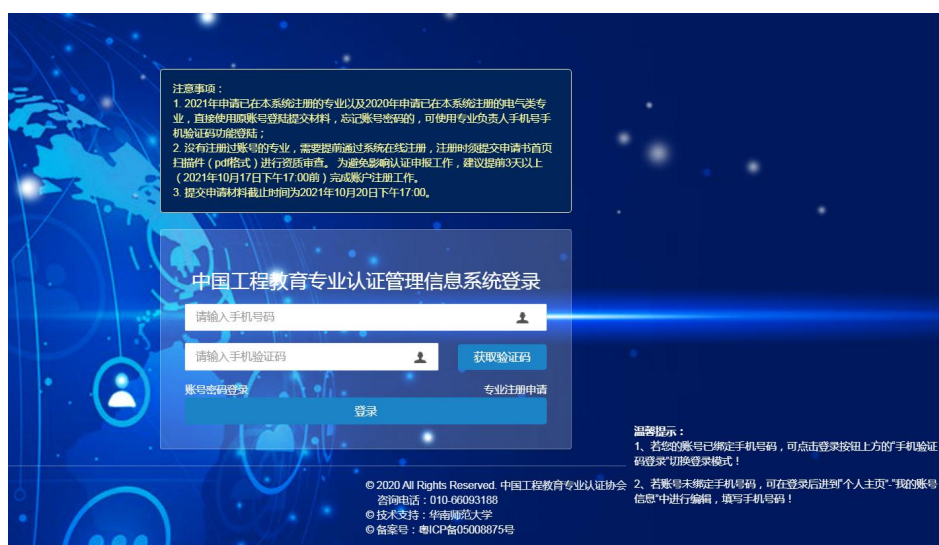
注意事项：
1. 2021年申请已在本系统注册的专业以及2020年申请已在本系统注册的电气类专业，直接使用原账号登陆提交材料，忘记账号密码的，可使用专业负责人手机号手机验证码功能登陆；
2. 没有注册过账号的专业，需要提前通过系统在线注册，注册时须提交申请书首页扫描件（pdf格式）进行资质审查。为避免影响认证申报工作，建议提前3天以上（2021年10月17日下午17:00前）完成账户注册工作。
3. 提交申请材料截止时间为2021年10月20日下午17:00。

中国工程教育专业认证管理信息系统登录

请输入手机号码

请输入手机验证码

获取验证码

账号密码登录

专业注册申请

登录

温馨提示：
1、若您的账号已绑定手机号码，可点击登录按钮上方的"手机验证码登录"切换登录模式！
2、若账号未绑定手机号码，可在登录后进到"个人主页"-"我的账号信息"中进行编辑，填写手机号码！

© 2020 All Rights Reserved. 中国工程教育专业认证协会
咨询电话：010-66093188
© 技术支持：华南师范大学
© 备案号：粤ICP备05008875号